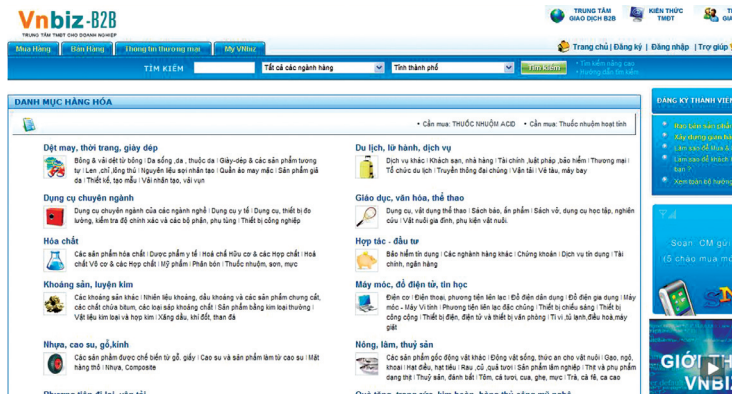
Vnbiz-B2B
TRUNG TÂM TMĐT CHO DOANH NGHIỆP

TRUNG TÂM GIAO DỊCH B2B
KIẾN THỨC TMĐT
TI

Mua Hàng | Bán Hàng | Thông tin thương mại | My VNbiz

Trang chủ | Đăng ký | Đăng nhập | Trợ giúp

TÌM KIẾM
Tất cả các ngành hàng
Tỉnh thành phố
Tìm kiếm
› Tìm kiếm nâng cao
› Hướng dẫn tìm kiếm

DANH MỤC HÀNG HÓA

• Cần mua: THUỐC NHUỘM ACID • Cần mua: Thuốc nhuộm hoạt tính

Dệt may, thời trang, giày dép
Bông & vải dệt từ bông | Da sống ,da , thuộc da | Giày-dép & các sản phẩm tương tự | Len ,chỉ ,lông thú | Nguyên liệu sợi nhân tạo | Quần áo may mặc | Sản phẩm giả da | Thiết kế, tạo mẫu | Vải nhân tạo, vải vụn

Du lịch, lữ hành, dịch vụ
Dịch vụ khác | Khách sạn, nhà hàng | Tài chính ,luật pháp ,bảo hiểm | Thương mại | Tổ chức du lịch | Truyền thông đại chúng | Vận tải | Vé tàu, máy bay

Dụng cụ chuyên ngành
Dụng cụ chuyên ngành của các ngành khác | Dụng cụ y tế | Dụng cụ, thiết bị đo lường, kiểm tra độ chính xác và các bộ phận, phụ tùng | Thiết bị công nghiệp

Giáo dục, văn hóa, thể thao
Dụng cụ, vật dụng thể thao | Sách báo, ấn phẩm | Sách vở, dụng cụ học tập, nghiên cứu | Vật nuôi gia đình, phụ kiện vật nuôi.

Hóa chất
Các sản phẩm hóa chất | Dược phẩm y tế | Hoá chất Hữu cơ & các Hợp chất | Hoá chất Vô cơ & các Hợp chất | Mỹ phẩm | Phân bón | Thuốc nhuộm, sơn, mực

Hợp tác - đầu tư
Bảo hiểm tín dụng | Các ngành hàng khác | Chứng khoán | Dịch vụ tín dụng | Tài chính, ngân hàng

Khoáng sản, luyện kim
Các khoáng sản khác | Nhiên liệu khoáng, dầu khoáng và các sản phẩm chưng cất, các chất chứa bitum, các loại sáp khoáng chất | Sản phẩm bằng kim loại thường | Vật liệu kim loại và hợp kim | Xăng dầu, khí đốt, than đá

Máy móc, đồ điện tử, tin học
Điện cơ | Điện thoại, phương tiện liên lạc | Đồ điện dân dụng | Đồ điện gia dụng | Máy móc - Máy Vi tính | Phương tiện liên lạc đặc chủng | Thiết bị chiếu sáng | Thiết bị công cộng | Thiết bị điện, điện tử và thiết bị văn phòng | Ti vi ,tủ lạnh,điều hoà,máy giặt

Nhựa, cao su, gỗ,kính
Các sản phẩm được chế biến từ gỗ, giấy | Cao su và sản phẩm làm từ cao su | Mặt hàng thổ | Nhựa, Composite

Nông, lâm, thuỷ sản
Các sản phẩm gốc động vật khác | Động vật sống, thức ăn cho vật nuôi | Gạo, ngô, khoai | Hạt điều, hạt tiêu | Rau ,củ ,quả tươi | Sản phẩm lâm nghiệp | Thịt và phụ phẩm dạng thịt | Thuỷ sản, đánh bắt | Tôm, cá tươi, cua, ghẹ, mực | Trà, cà fê, ca cao

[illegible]

ĐĂNG KÝ THANH VIÊN
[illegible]
Xây dựng gian hà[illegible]
Làm sao để mua &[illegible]
Làm sao để khách h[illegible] bạn ?
Xem toàn bộ hướng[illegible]

Soạn CM gửi
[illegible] mua mo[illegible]

GIỚI T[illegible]
VNBIZ